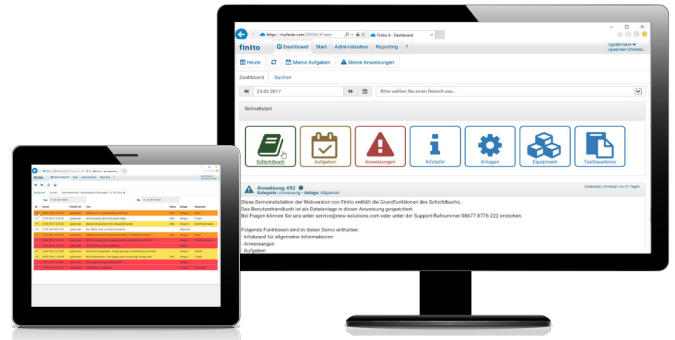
https://myfinito.com/ Finito 4 - Dashboard

finito Dashboard Start Administration Reporting ?

Heute Meine Aufgaben Meine Anweisungen

Dashboard Suchen

23.02.2017

Bitte wählen Sie einen Bereich aus...

Schnellstart

Schichtbuch
Aufgaben
Anweisungen
Infotafel
Anlagen
Equipment
Textbausteine

Anweisung 492
Kategorie: Anweisung • Anlage: Allgemein

Diese Demoinstallation der Webversion von Finito enthält die Grundfunktionen des Schichtbuchs.
Das Benutzerhandbuch ist als Dateianlage in dieser Anweisung gespeichert.
Bei Fragen können Sie uns unter service@new-solutions.com oder unter der Support-Rufnummer 08677 8776-222 erreichen.

Folgende Funktionen sind in dieser Demo enthalten:
· Infoboard für allgemeine Informationen
· Anweisungen
· Aufgaben

finito